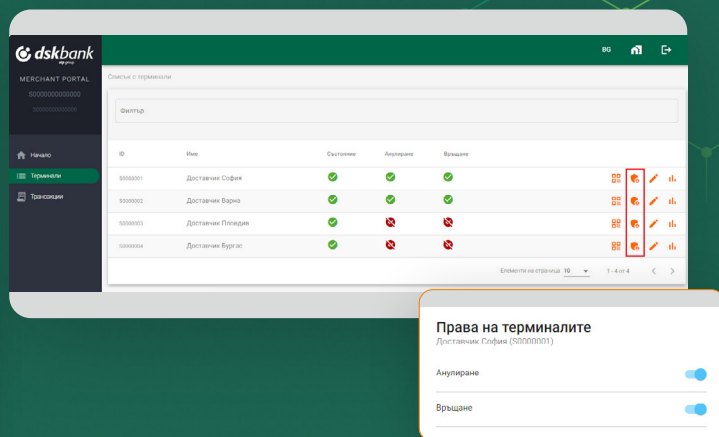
dskbank
otp group

MERCHANT PORTAL
000000000000
0000000000

Начало
Терминали
Транзакции

BG

Списък с терминали

Филтър

| ID | Име | Състояние | Анулиране | Връщане |
|---|---|---|---|---|
| S0000001 | Доставчик София | | | |
| S0000002 | Доставчик Варна | | | |
| S0000003 | Доставчик Пловдив | | | |
| S0000004 | Доставчик Бургас | | | |

Елементи на страница 10
1 - 4 от 4

Права на терминалите
Доставчик София (S0000001)

Анулиране

Връщане